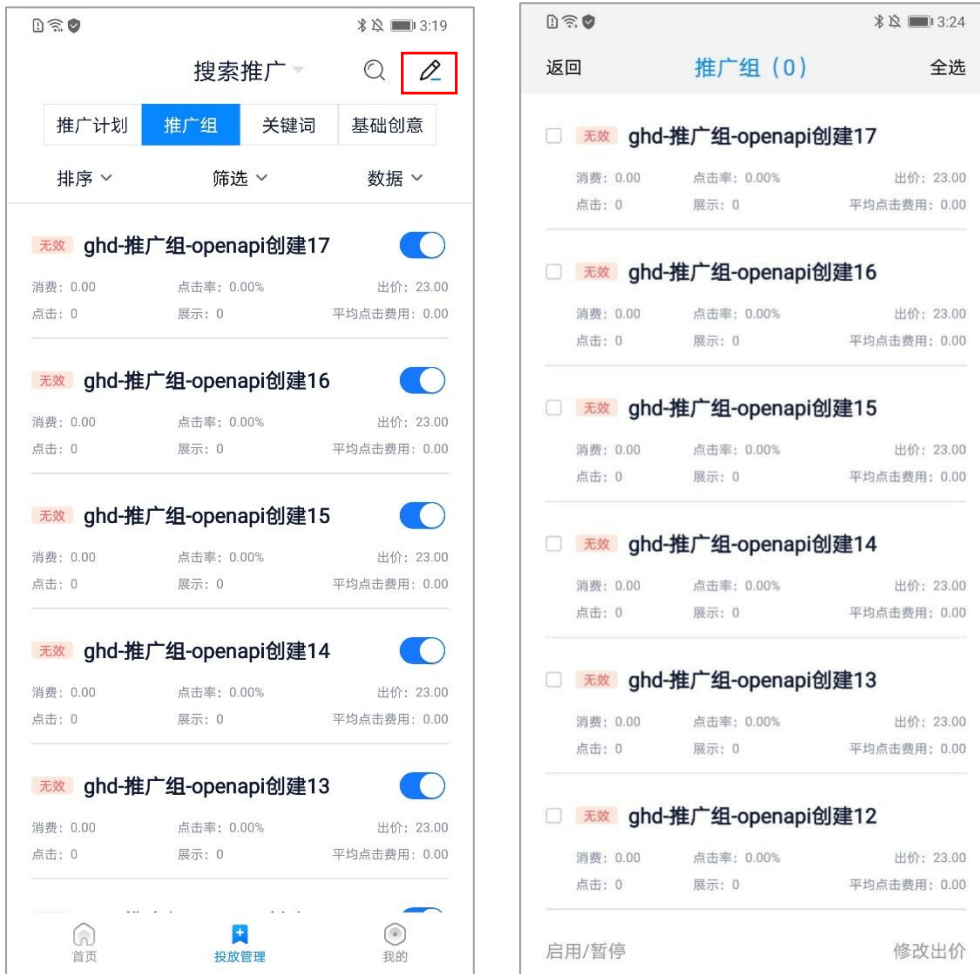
3:19

搜索推广

推广计划 推广组 关键词 基础创意

排序 筛选 数据

无效 ghd-推广组-openapi创建17
消费：0.00 点击率：0.00% 出价：23.00
点击：0 展示：0 平均点击费用：0.00

无效 ghd-推广组-openapi创建16
消费：0.00 点击率：0.00% 出价：23.00
点击：0 展示：0 平均点击费用：0.00

无效 ghd-推广组-openapi创建15
消费：0.00 点击率：0.00% 出价：23.00
点击：0 展示：0 平均点击费用：0.00

无效 ghd-推广组-openapi创建14
消费：0.00 点击率：0.00% 出价：23.00
点击：0 展示：0 平均点击费用：0.00

无效 ghd-推广组-openapi创建13
消费：0.00 点击率：0.00% 出价：23.00
点击：0 展示：0 平均点击费用：0.00

首页 投放管理 我的

3:24

返回 推广组（0） 全选

无效 ghd-推广组-openapi创建17
消费：0.00 点击率：0.00% 出价：23.00
点击：0 展示：0 平均点击费用：0.00

无效 ghd-推广组-openapi创建16
消费：0.00 点击率：0.00% 出价：23.00
点击：0 展示：0 平均点击费用：0.00

无效 ghd-推广组-openapi创建15
消费：0.00 点击率：0.00% 出价：23.00
点击：0 展示：0 平均点击费用：0.00

无效 ghd-推广组-openapi创建14
消费：0.00 点击率：0.00% 出价：23.00
点击：0 展示：0 平均点击费用：0.00

无效 ghd-推广组-openapi创建13
消费：0.00 点击率：0.00% 出价：23.00
点击：0 展示：0 平均点击费用：0.00

无效 ghd-推广组-openapi创建12
消费：0.00 点击率：0.00% 出价：23.00
点击：0 展示：0 平均点击费用：0.00

启用/暂停 修改出价